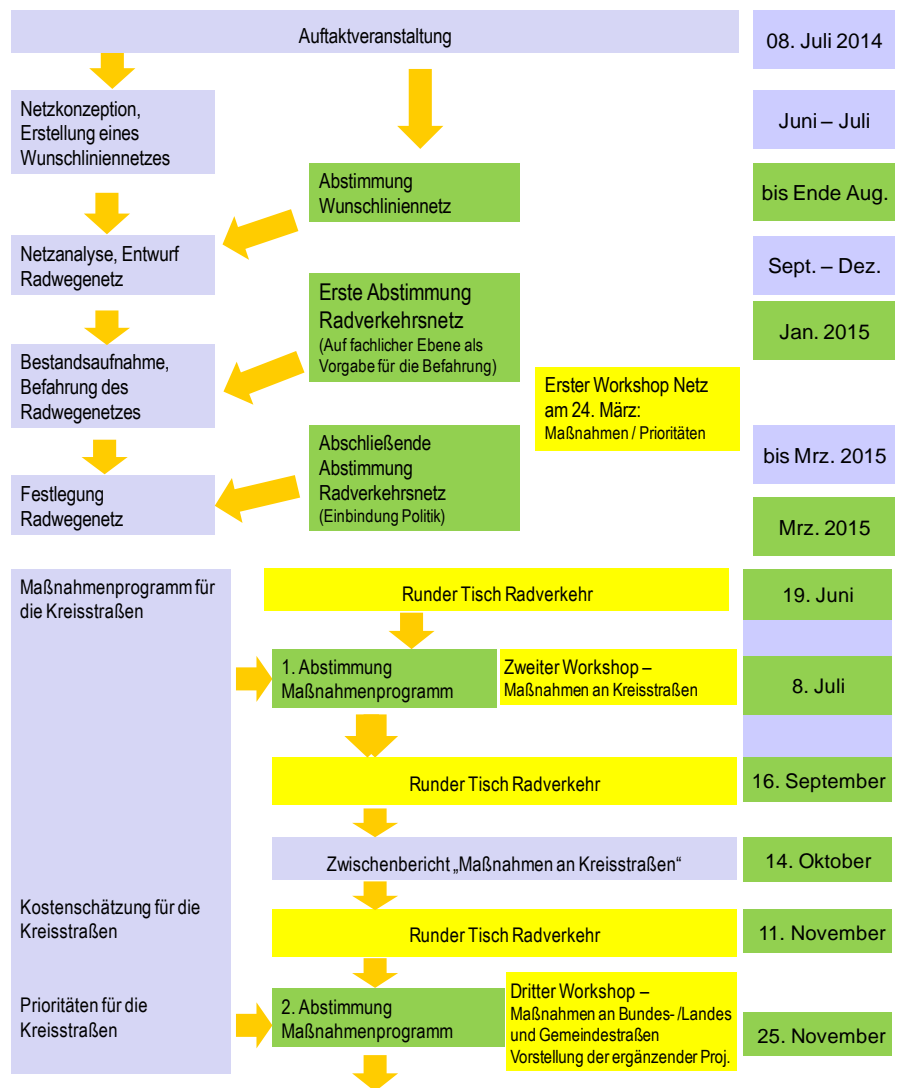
Auftaktveranstaltung

08. Juli 2014

Netzkonzeption, Erstellung eines Wunschliniennetzes

Juni – Juli

Abstimmung Wunschliniennetz

bis Ende Aug.

Netzanalyse, Entwurf Radwegenetz

Sept. – Dez.

Erste Abstimmung Radverkehrsnetz
(Auf fachlicher Ebene als Vorgabe für die Befahrung)

Jan. 2015

Bestandsaufnahme, Befahrung des Radwegenetzes

Erster Workshop Netz am 24. März:
Maßnahmen / Prioritäten

Abschließende Abstimmung Radverkehrsnetz
(Einbindung Politik)

bis Mrz. 2015

Festlegung Radwegenetz

Mrz. 2015

Maßnahmenprogramm für die Kreisstraßen

Runder Tisch Radverkehr

19. Juni

1. Abstimmung Maßnahmenprogramm

Zweiter Workshop – Maßnahmen an Kreisstraßen

8. Juli

Runder Tisch Radverkehr

16. September

Zwischenbericht „Maßnahmen an Kreisstraßen“

14. Oktober

Kostenschätzung für die Kreisstraßen

Runder Tisch Radverkehr

11. November

Prioritäten für die Kreisstraßen

2. Abstimmung Maßnahmenprogramm

Dritter Workshop – Maßnahmen an Bundes-/Landes und Gemeindestraßen Vorstellung der ergänzender Proj.

25. November